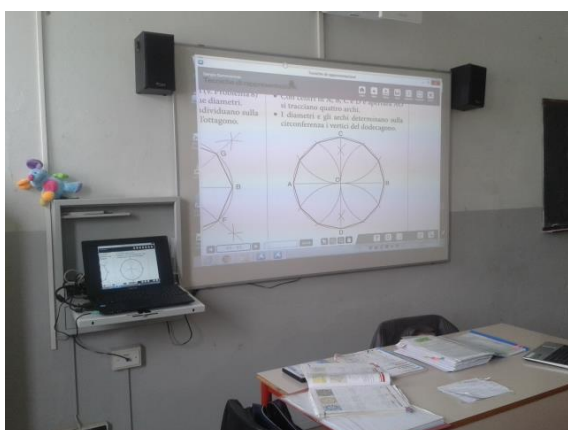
AC e diametri,
ai diametri,
suddividiamo sulla
l'ottagono.

Con centro in A, B, C e D si tracciano quattro archi.
I diametri e gli archi determinano sulla circonferenza i vertici del dodecagono.

C
A
O
B
D